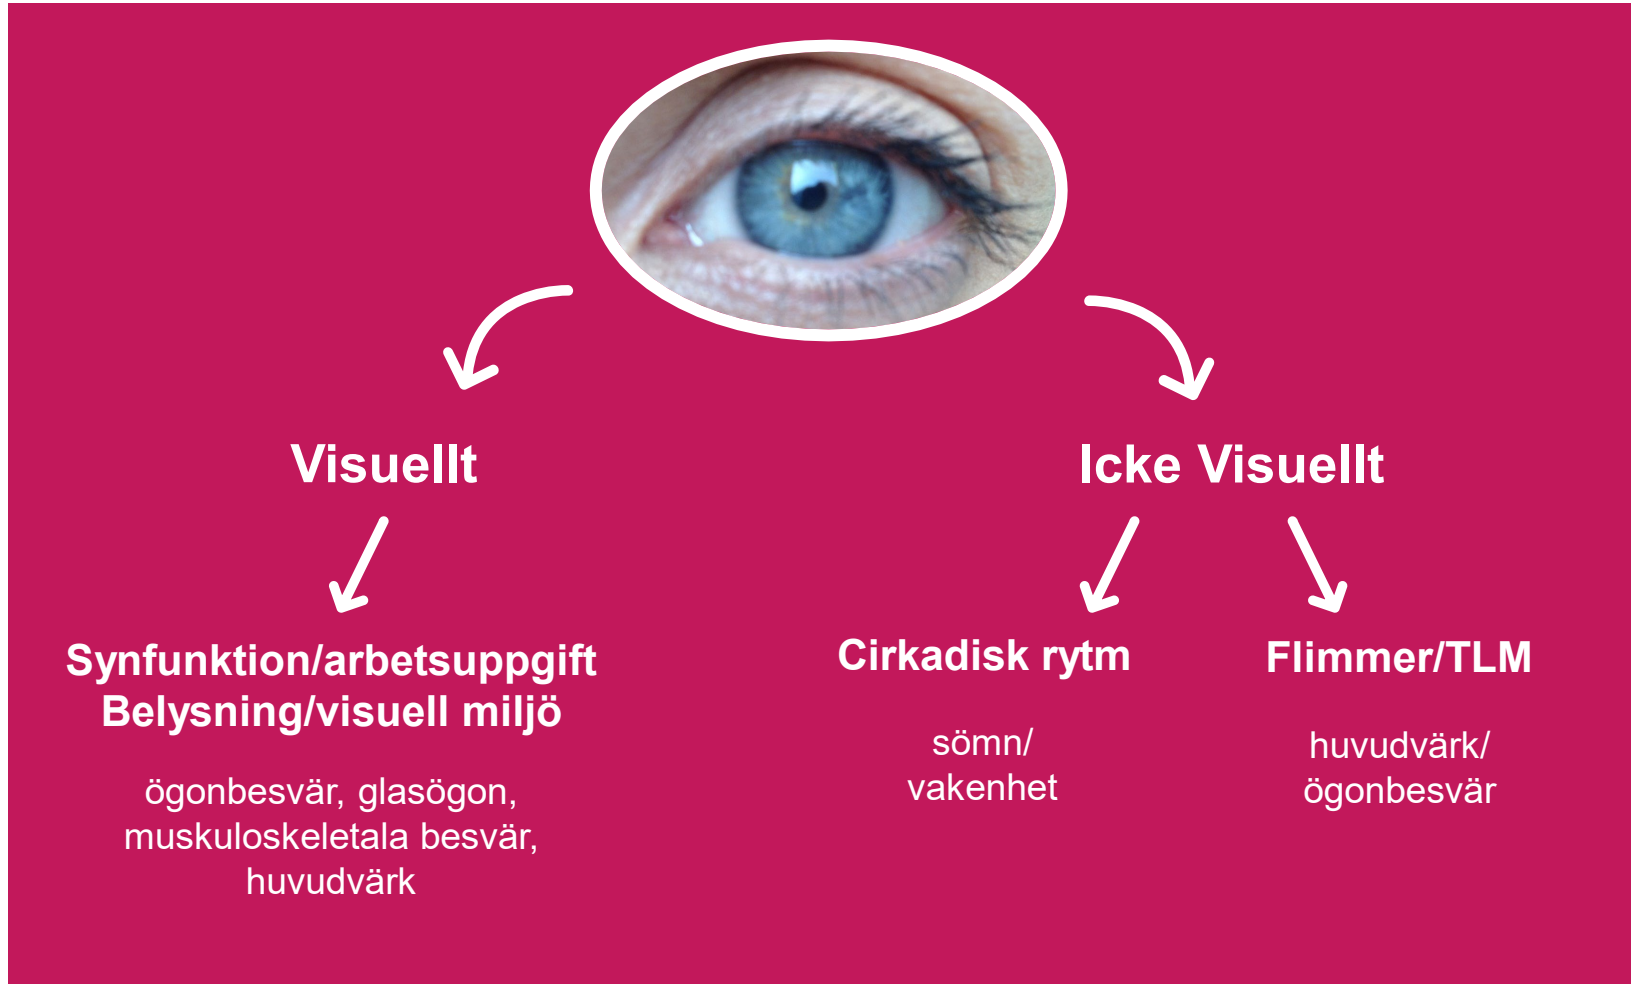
Visuellt

Icke Visuellt

Synfunktion/arbetsuppgift
Belysning/visuell miljö

ögonbesvär, glasögon, muskuloskeletala besvär, huvudvärk

Cirkadisk rytm

sömn/
vakenhet

Flimmer/TLM

huvudvärk/
ögonbesvär